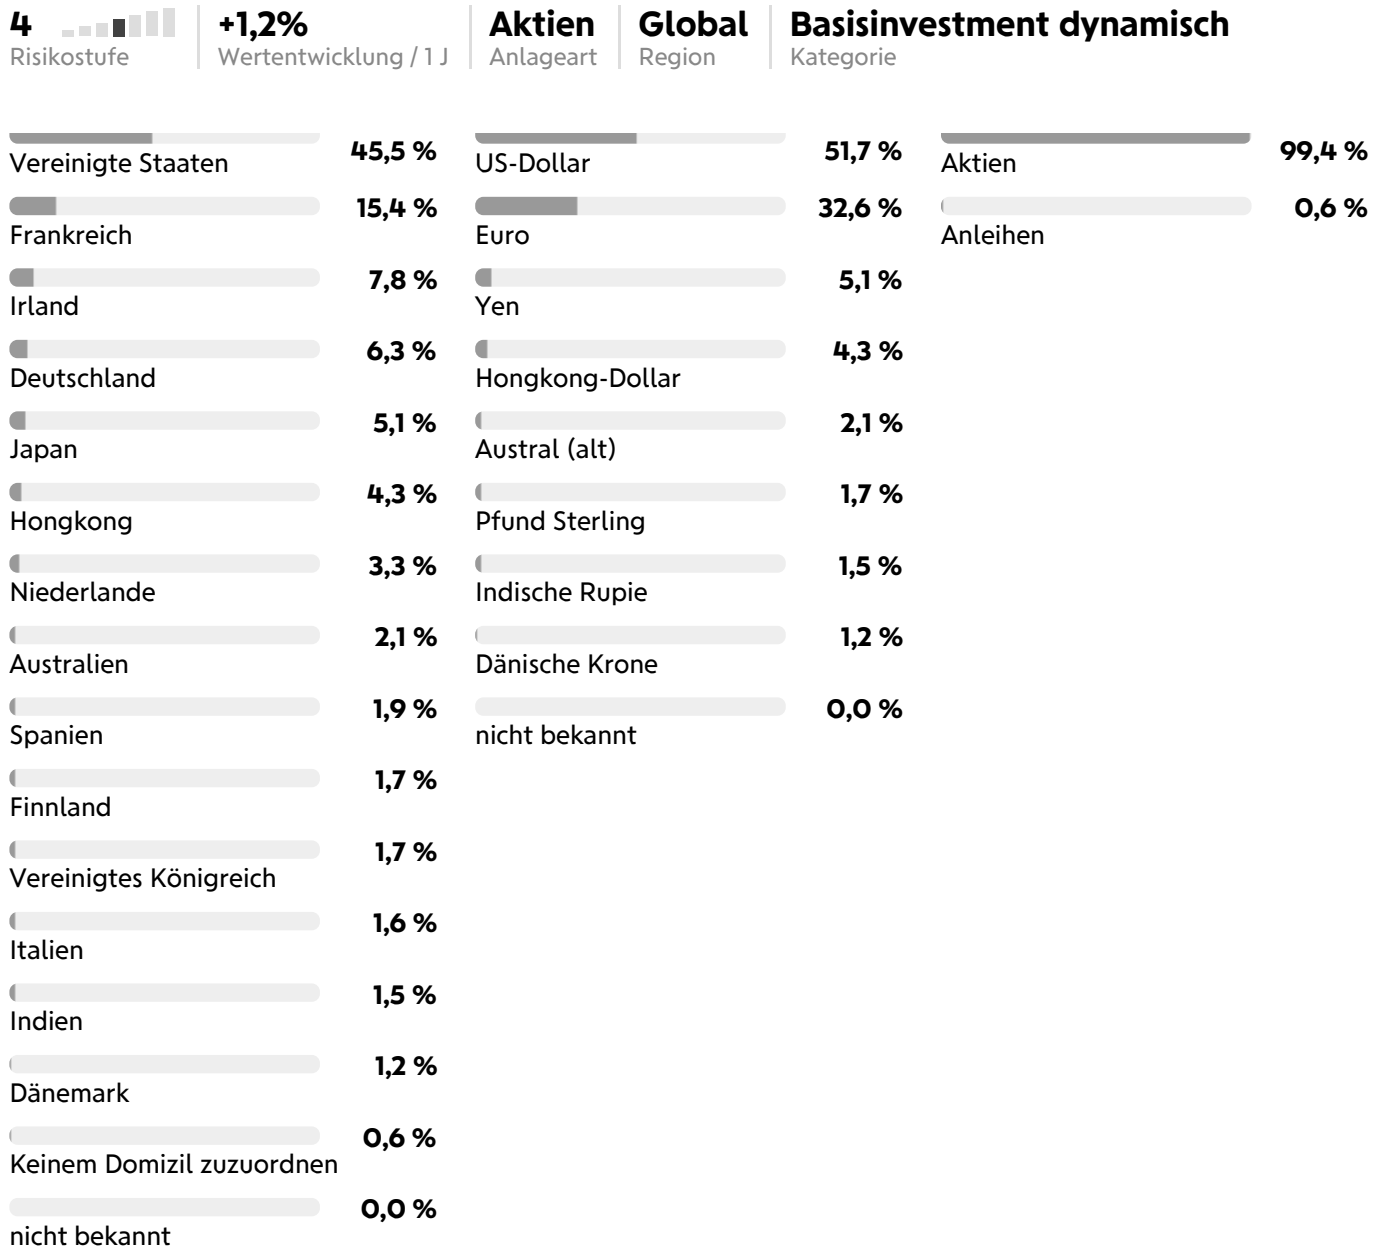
4
Risikostufe

+1,2%
Wertentwicklung / 1 J

Aktien
Anlageart

Global
Region

Basisinvestment dynamisch
Kategorie

Vereinigte Staaten 45,5 %
Frankreich 15,4 %
Irland 7,8 %
Deutschland 6,3 %
Japan 5,1 %
Hongkong 4,3 %
Niederlande 3,3 %
Australien 2,1 %
Spanien 1,9 %
Finnland 1,7 %
Vereinigtes Königreich 1,7 %
Italien 1,6 %
Indien 1,5 %
Dänemark 1,2 %
Keinem Domizil zuzuordnen 0,6 %
nicht bekannt 0,0 %

US-Dollar 51,7 %
Euro 32,6 %
Yen 5,1 %
Hongkong-Dollar 4,3 %
Austral (alt) 2,1 %
Pfund Sterling 1,7 %
Indische Rupie 1,5 %
Dänische Krone 1,2 %
nicht bekannt 0,0 %

Aktien 99,4 %
Anleihen 0,6 %